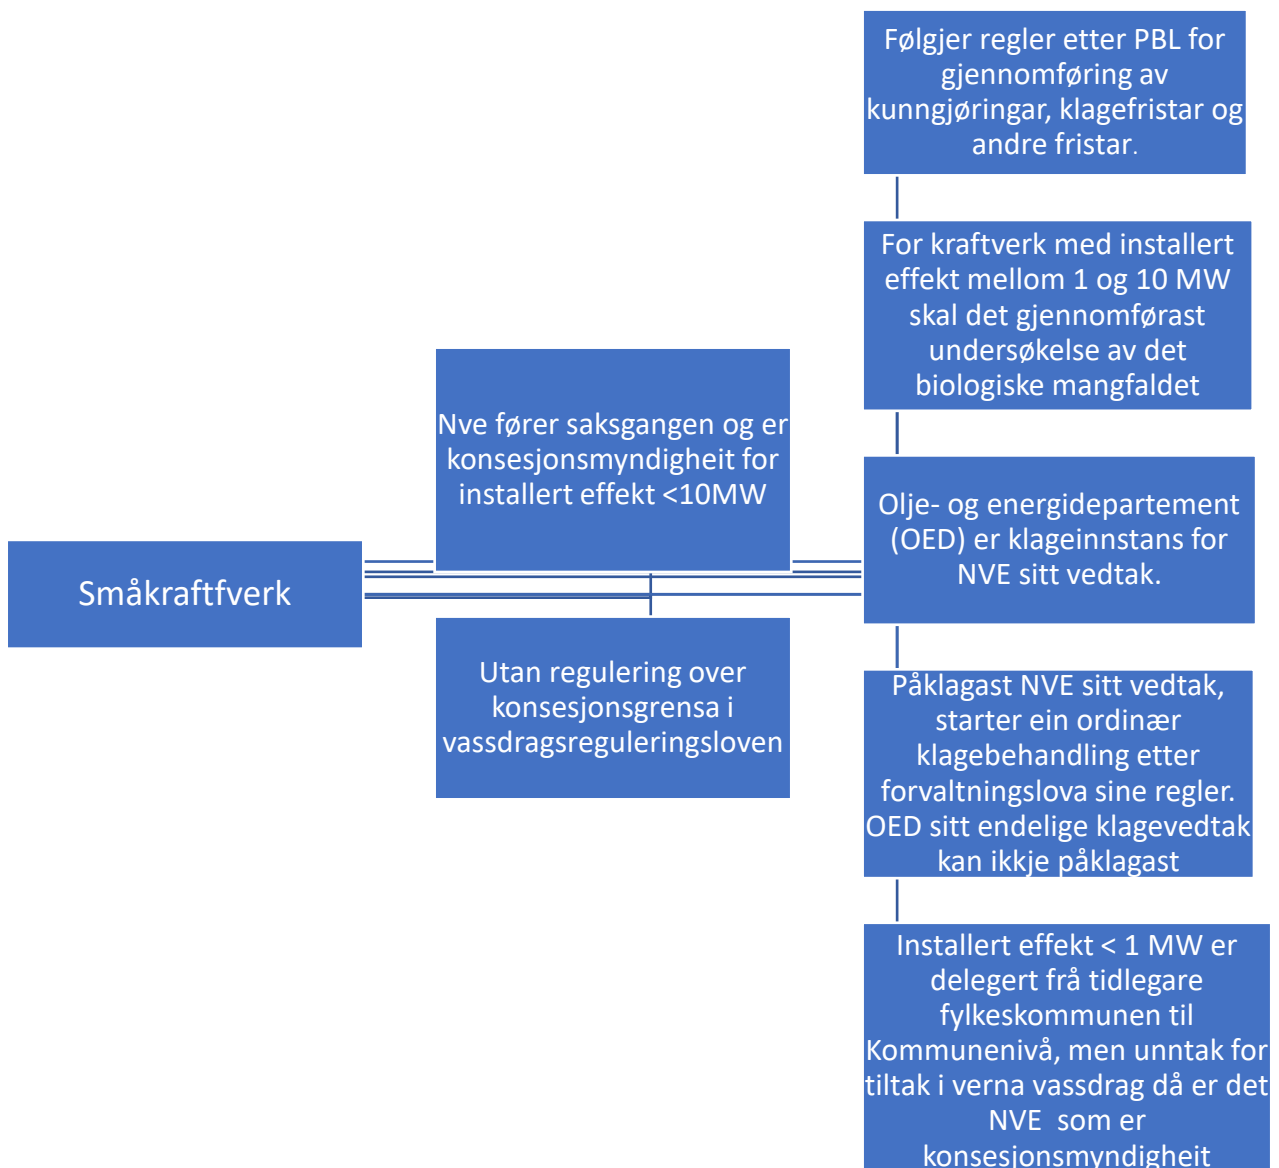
Følgjer regler etter PBL for gjennomføring av kunngjøringar, klagefristar og andre fristar.

For kraftverk med installert effekt mellom 1 og 10 MW skal det gjennomførast undersøkelse av det biologiske mangfaldet

Nve fører saksgangen og er konsesjonsmyndigheit for installert effekt <10MW

Olje- og energidepartement (OED) er klageinnstans for NVE sitt vedtak.

Småkraftfverk

Utan regulering over konsesjonsgrensa i vassdragsreguleringsloven

Påklagast NVE sitt vedtak, starter ein ordinær klagebehandling etter forvaltningslova sine regler. OED sitt endelige klagevedtak kan ikkje påklagast

Installert effekt < 1 MW er delegert frå tidlegare fylkeskommunen til Kommunenivå, men unntak for tiltak i verna vassdrag då er det NVE som er konsesjonsmyndigheit